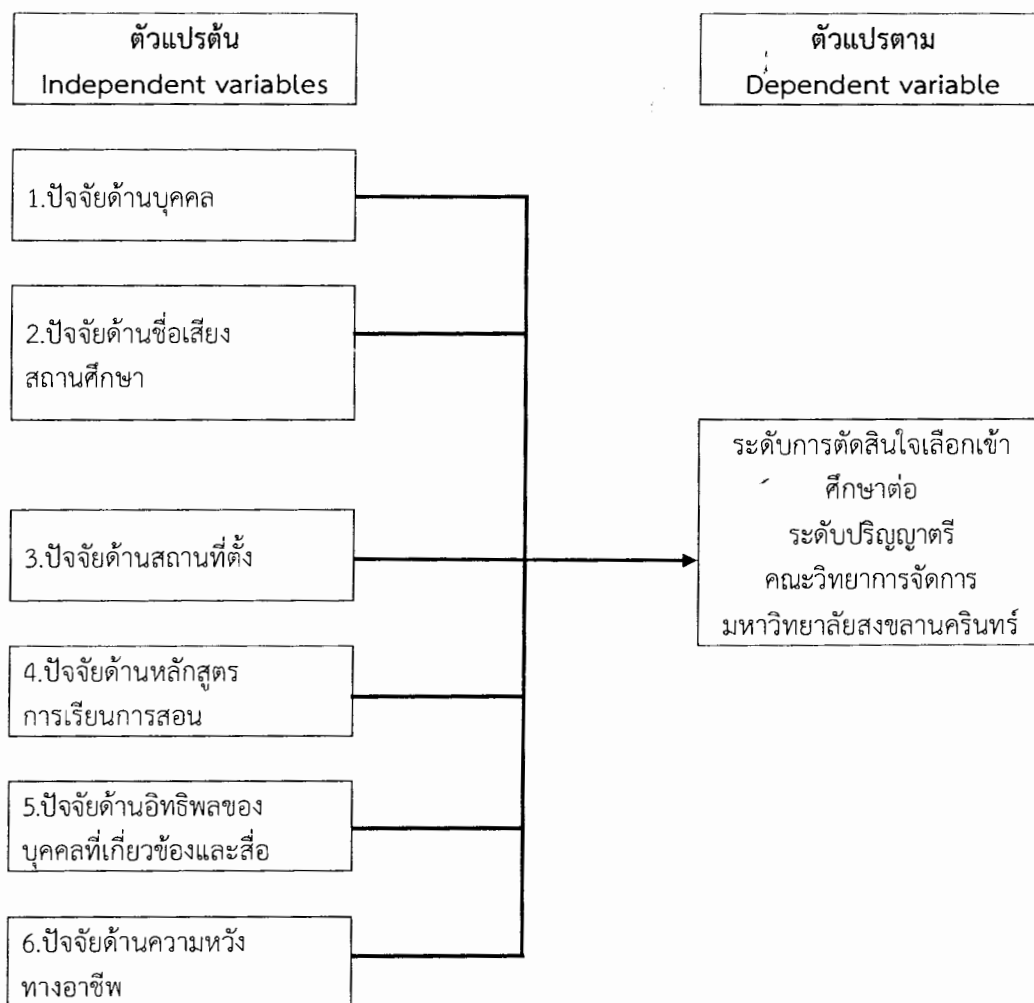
ตัวแปรต้น
Independent variables

ตัวแปรตาม
Dependent variable

1.ปัจจัยด้านบุคคล

2.ปัจจัยด้านชื่อเสียงสถานศึกษา

3.ปัจจัยด้านสถานที่ตั้ง

4.ปัจจัยด้านหลักสูตรการเรียนการสอน

5.ปัจจัยด้านอิทธิพลของบุคคลที่เกี่ยวข้องและสื่อ

6.ปัจจัยด้านความหวังทางอาชีพ

ระดับการตัดสินใจเลือกเข้าศึกษาต่อ
ระดับปริญญาตรี
คณะวิทยาการจัดการ
มหาวิทยาลัยสงขลานครินทร์